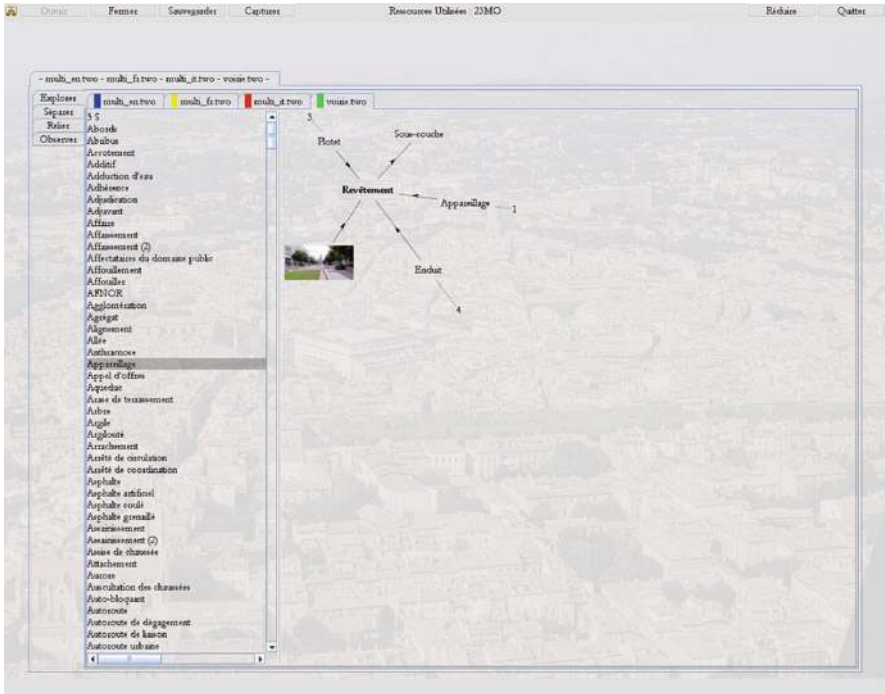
Ouvrir Fermer Sauvegarder Capturer Ressources Utilisées : 23MO Réduire Quitter

- multi_en.two - multi_fr.two - multi_it.two - voirie.two -

Explorer
Séparer
Relier
Observer

multi_en.two multi_fr.two multi_it.two voirie.two

3 S
Abords
Abribus
Accotement
Additif
Adduction d'eau
Adhérence
Adjudication
Adjuvant
Affaire
Affaissement
Affaissement (2)
Affectataires du domaine public
Affouillement
Affouiller
AFNOR
Agglomération
Agrégat
Alignement
Allée
Anthracnose
Appareillage
Appel d'offres
Aqueduc
Arase de terrassement
Arbre
Argile
Argilosité
Arrachement
Arrêté de circulation
Arrêté de coordination
Asphalte
Asphalte artificiel
Asphalte coulé
Asphalte gravillé
Assainissement
Assainissement (2)
Assise de chaussée
Attachement
Auscultation des chaussées
Auto-bloquant
Autoroute
Autoroute de dégagement
Autoroute de liaison
Autoroute urbaine

3
Plotet
Sous-couche
Revêtement
Appareillage
1
Enduit
4